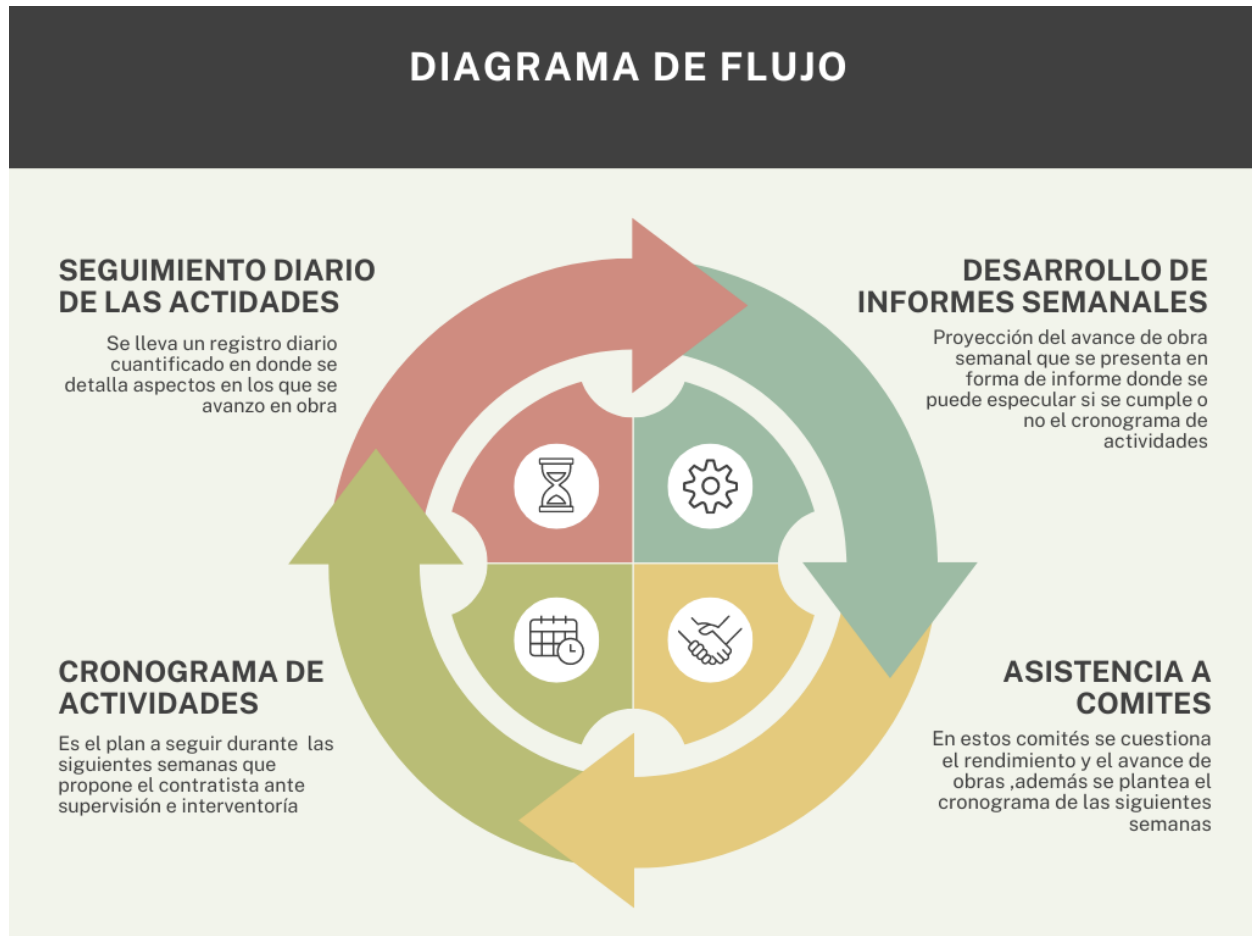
DIAGRAMA DE FLUJO

SEGUIMIENTO DIARIO DE LAS ACTIDADES

Se lleva un registro diario cuantificado en donde se detalla aspectos en los que se avanzo en obra

DESARROLLO DE INFORMES SEMANALES

Proyección del avance de obra semanal que se presenta en forma de informe donde se puede especular si se cumple o no el cronograma de actividades

CRONOGRAMA DE ACTIVIDADES

Es el plan a seguir durante las siguientes semanas que propone el contratista ante supervisión e interventoría

ASISTENCIA A COMITES

En estos comités se cuestiona el rendimiento y el avance de obras ,además se plantea el cronograma de las siguientes semanas